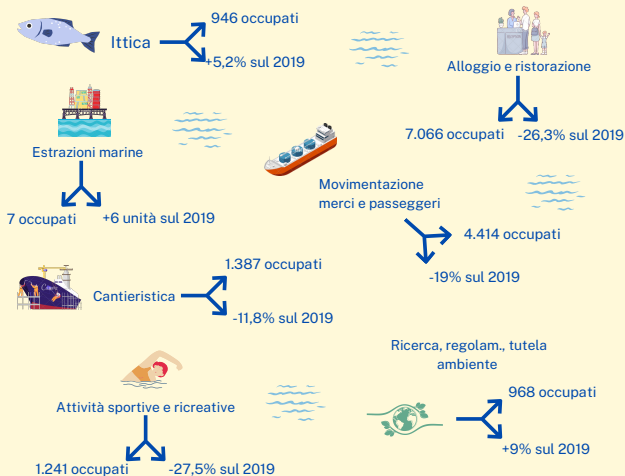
Ittica
946 occupati
+5,2% sul 2019

Alloggio e ristorazione
7.066 occupati
-26,3% sul 2019

Estrazioni marine
7 occupati
+6 unità sul 2019

Movimentazione merci e passeggeri
4.414 occupati
-19% sul 2019

Cantieristica
1.387 occupati
-11,8% sul 2019

Ricerca, regolam., tutela ambiente
968 occupati
+9% sul 2019

Attività sportive e ricreative
1.241 occupati
-27,5% sul 2019